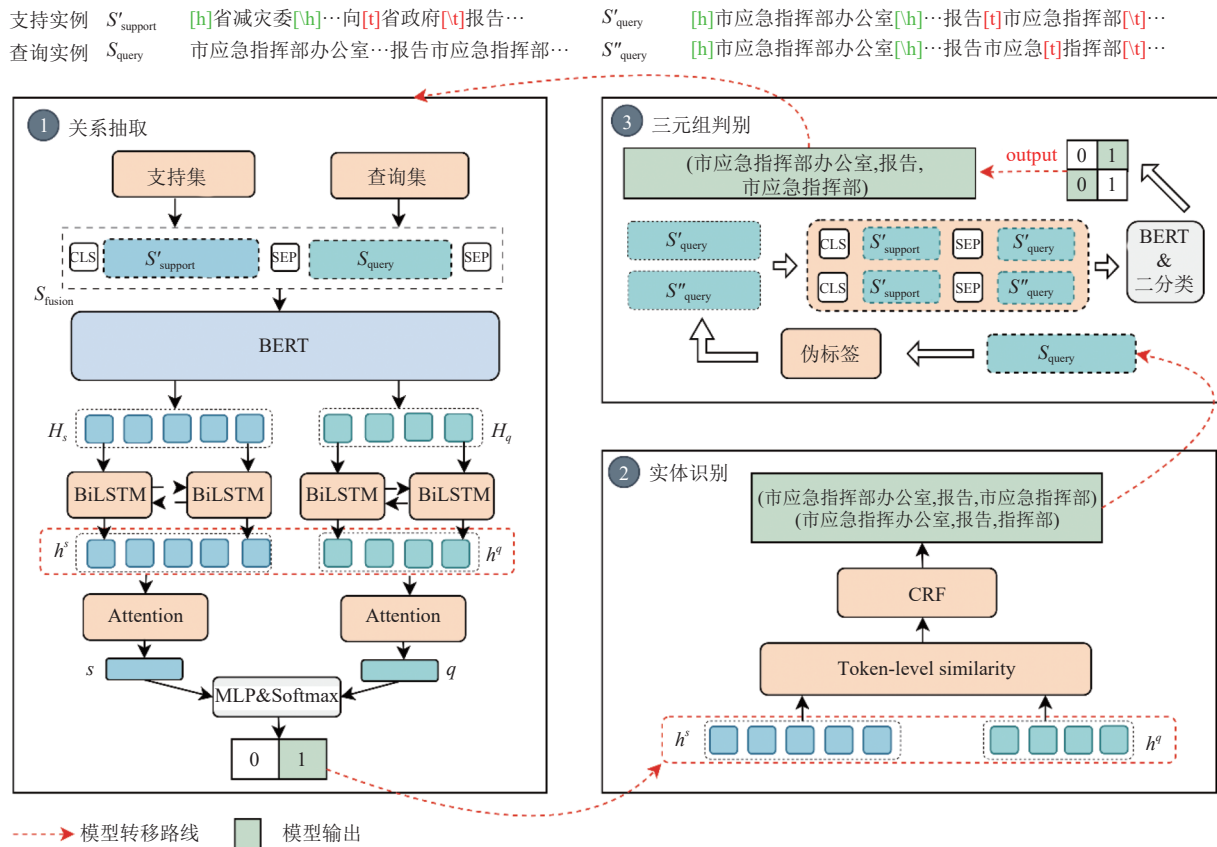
支持实例 $S'_{support}$ [h]省减灾委[\h]…向[t]省政府[\t]报告… $S'_{query}$ [h]市应急指挥部办公室[\h]…报告[t]市应急指挥部[\t]…
查询实例 $S_{query}$ 市应急指挥部办公室…报告市应急指挥部… $S''_{query}$ [h]市应急指挥部办公室[\h]…报告市应急[t]指挥部[\t]…

1 关系抽取
支持集
查询集
CLS $S'_{support}$ SEP $S_{query}$ SEP
$S_{fusion}$
BERT
$H_s$
$H_q$
BiLSTM BiLSTM BiLSTM BiLSTM
$h^s$
$h^q$
Attention
Attention
$s$
$q$
MLP&Softmax
0 1

3 三元组判别
(市应急指挥部办公室,报告,市应急指挥部)
output
0 1
0 1
$S'_{query}$
$S''_{query}$
CLS $S'_{support}$ SEP $S'_{query}$
CLS $S'_{support}$ SEP $S''_{query}$
BERT & 二分类
伪标签
$S_{query}$

2 实体识别
(市应急指挥部办公室,报告,市应急指挥部)
(市应急指挥办公室,报告,指挥部)
CRF
Token-level similarity
$h^s$
$h^q$

模型转移路线 模型输出